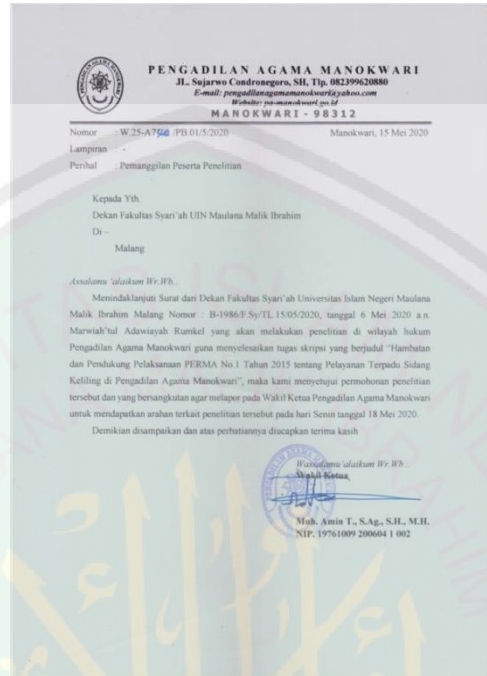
PENGADILAN AGAMA MANOKWARI
JL. Sujarwo Condronegoro, SH, Tlp. 082399620880
E-mail: pengadilanagamamanokwari@yahoo.com
Website: pa-manokwari.go.id
MANOKWARI - 98312

Nomor : W.25-A7/40 /PB.01/5/2020
Manokwari, 15 Mei 2020
Lampiran : -
Perihal : Pemanggilan Peserta Penelitian

Kepada Yth.
Dekan Fakultas Syari'ah UIN Maulana Malik Ibrahim
Di –
Malang

Assalamu 'alaikum Wr.Wb.

Menindaklanjuti Surat dari Dekan Fakultas Syari'ah Universitas Islam Negeri Maulana Malik Ibrahim Malang Nomor : B-1986/F.Sy/TL.15/05/2020, tanggal 6 Mei 2020 a.n. Marwiah'tul Adawiayah Rumkel yang akan melakukan penelitian di wilayah hukum Pengadilan Agama Manokwari guna menyelesaikan tugas skripsi yang berjudul "Hambatan dan Pendukung Pelaksanaan PERMA No.1 Tahun 2015 tentang Pelayanan Terpadu Sidang Keliling di Pengadilan Agama Manokwari", maka kami menyetujui permohonan penelitian tersebut dan yang bersangkutan agar melapor pada Wakil Ketua Pengadilan Agama Manokwari untuk mendapatkan arahan terkait penelitian tersebut pada hari Senin tanggal 18 Mei 2020.

Demikian disampaikan dan atas perhatiannya diucapkan terima kasih

Wassalamu 'alaikum Wr.Wb
Wakil Ketua

Muh. Amin T., S.Ag., S.H., M.H.
NIP. 19761009 200604 1 002